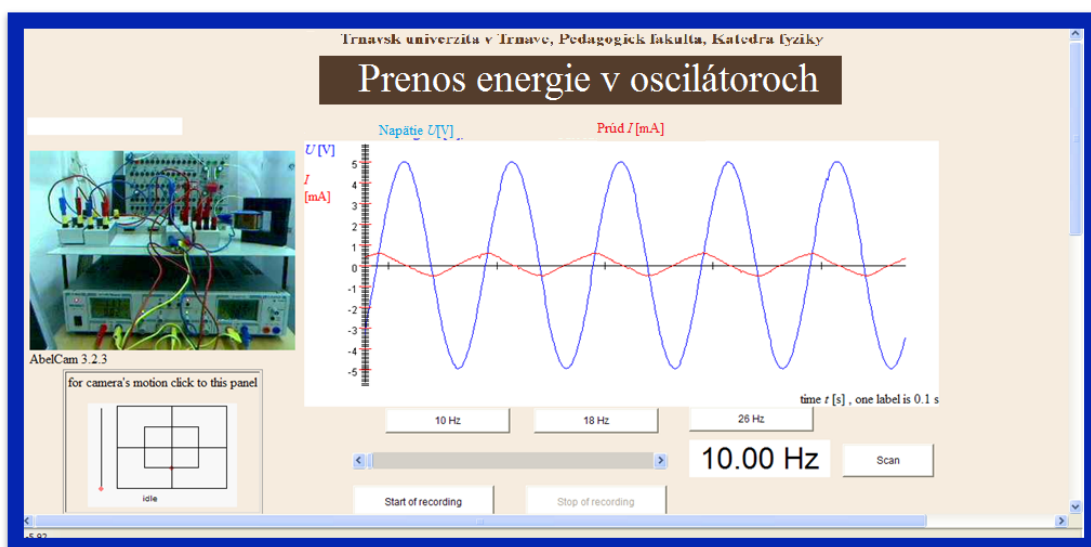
Trnavsk univerzita v Trnave, Pedagogick fakulta, Katedra fyziky

Prenos energie v oscilátoroch

Napätie $U$[V]

Prúd $I$ [mA]

$U$ [V]

$I$ [mA]

5
4
3
2
1
0
-1
-2
-3
-4
-5

time $t$ [s] , one label is 0.1 s

AbelCam 3.2.3

for camera's motion click to this panel

idle

10 Hz

18 Hz

26 Hz

10.00 Hz

Scan

Start of recording

Stop of recording

5.82